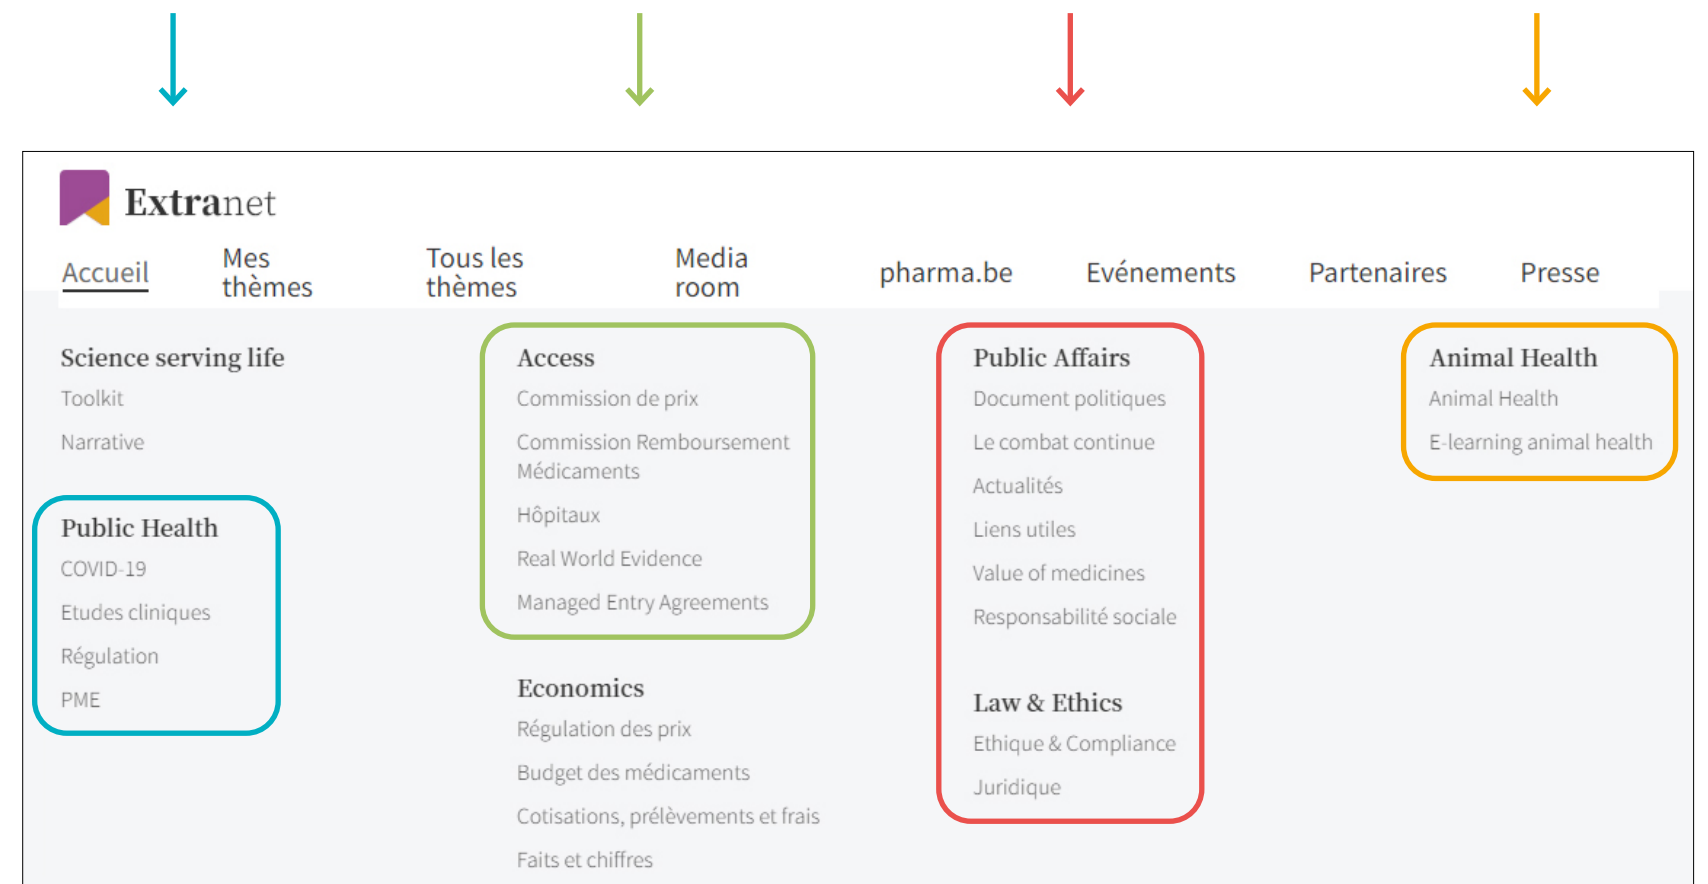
Extranet

Accueil Mes thèmes Tous les thèmes Media room pharma.be Evénements Partenaires Presse

Science serving life
Toolkit
Narrative

Public Health
COVID-19
Etudes cliniques
Régulation
PME

Access
Commission de prix
Commission Remboursement Médicaments
Hôpitaux
Real World Evidence
Managed Entry Agreements

Economics
Régulation des prix
Budget des médicaments
Cotisations, prélèvements et frais
Faits et chiffres

Public Affairs
Document politiques
Le combat continue
Actualités
Liens utiles
Value of medicines
Responsabilité sociale

Law & Ethics
Ethique & Compliance
Juridique

Animal Health
Animal Health
E-learning animal health